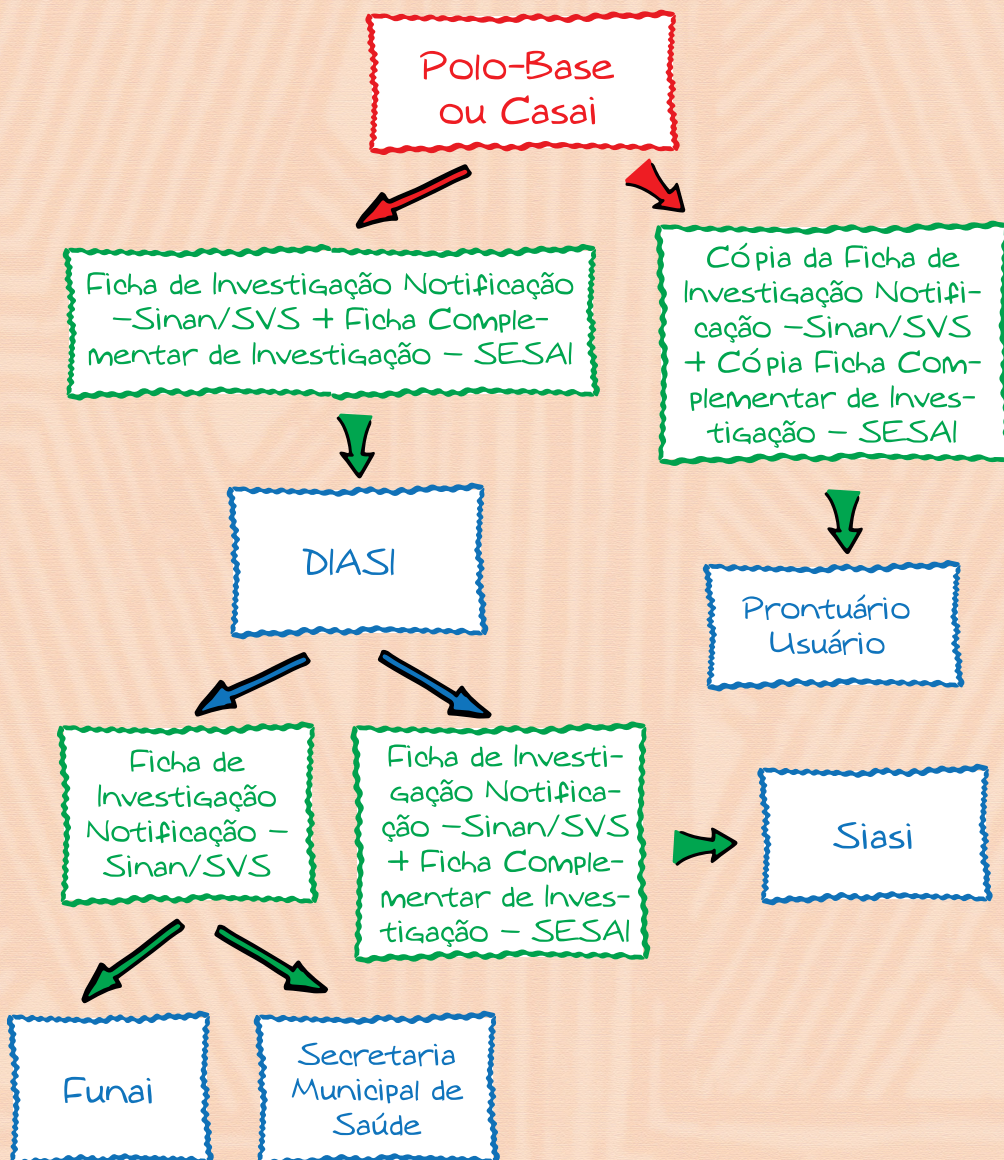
Polo-Base ou Casai

Ficha de Investigação Notificação –Sinan/SVS + Ficha Complementar de Investigação – SESAI

Cópia da Ficha de Investigação Notificação –Sinan/SVS + Cópia Ficha Complementar de Investigação – SESAI

DIASI

Prontuário Usuário

Ficha de Investigação Notificação – Sinan/SVS

Ficha de Investigação Notificação –Sinan/SVS + Ficha Complementar de Investigação – SESAI

Siasi

Funai

Secretaria Municipal de Saúde